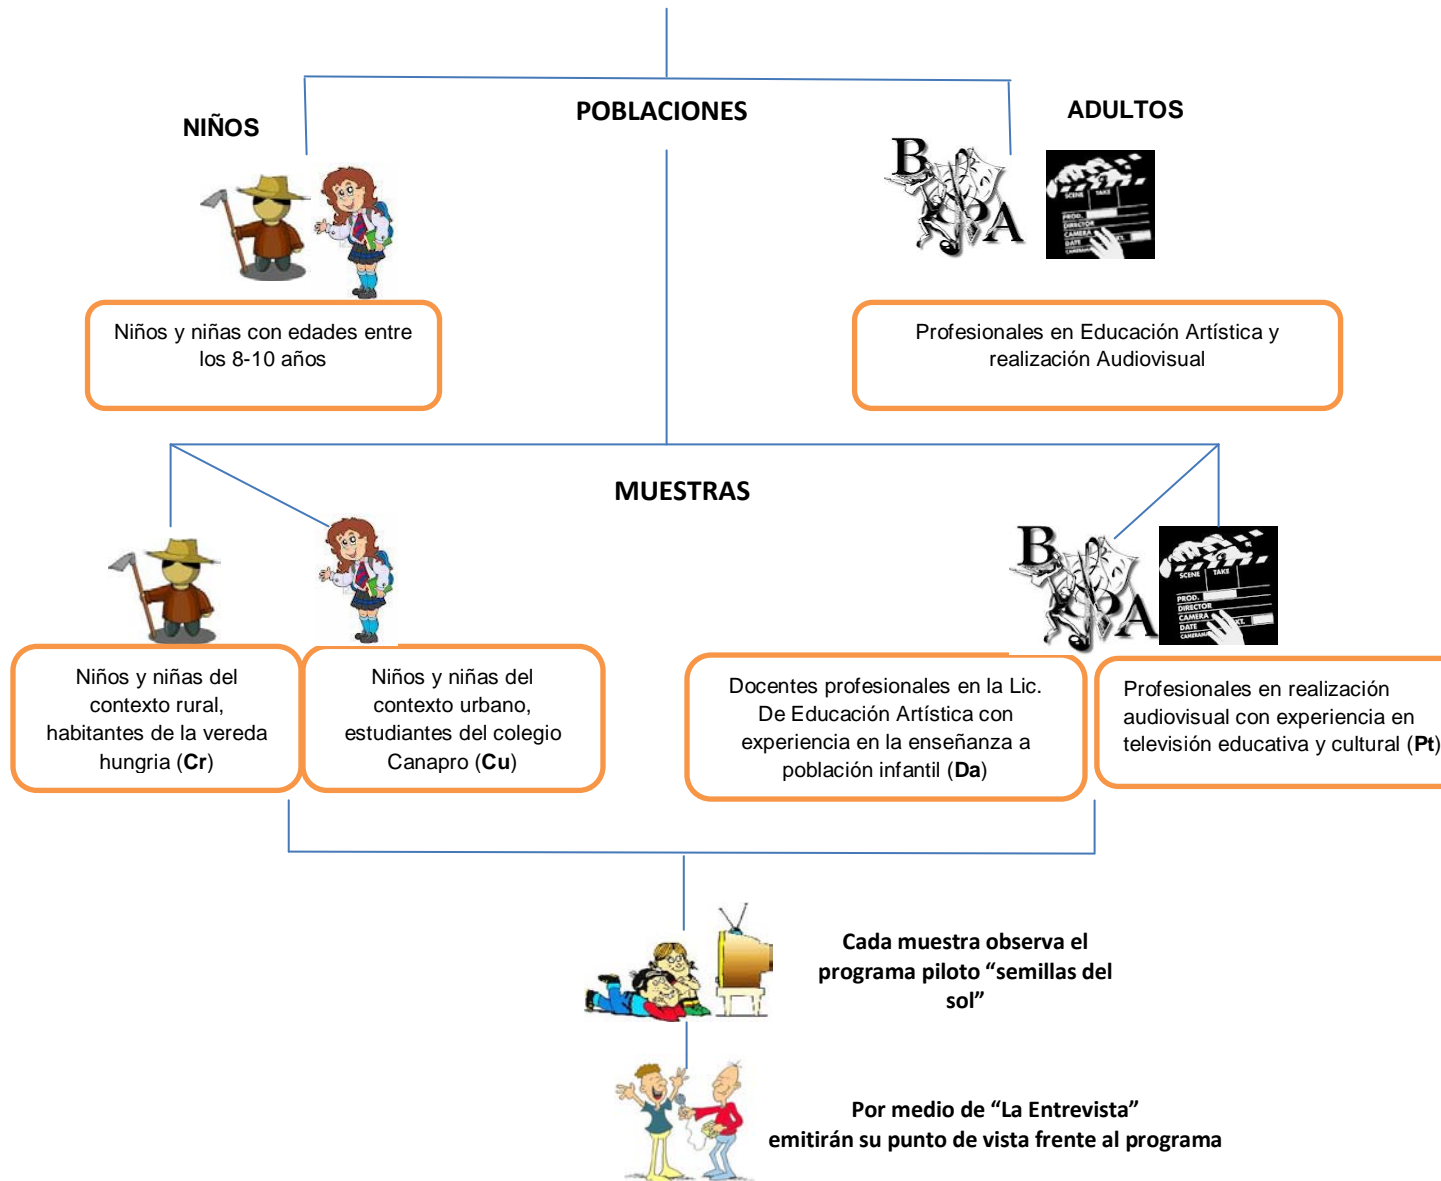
POBLACIONES

NIÑOS

ADULTOS

B A

SCENE TAKE PROD. DIRECTOR CAMERA DATE

Niños y niñas con edades entre los 8-10 años

Profesionales en Educación Artística y realización Audiovisual

MUESTRAS

Niños y niñas del contexto rural, habitantes de la vereda hungria (**Cr**)

Niños y niñas del contexto urbano, estudiantes del colegio Canapro (**Cu**)

Docentes profesionales en la Lic. De Educación Artística con experiencia en la enseñanza a población infantil (**Da**)

Profesionales en realización audiovisual con experiencia en televisión educativa y cultural (**Pt**)

Cada muestra observa el programa piloto “semillas del sol”

Por medio de “La Entrevista” emitirán su punto de vista frente al programa